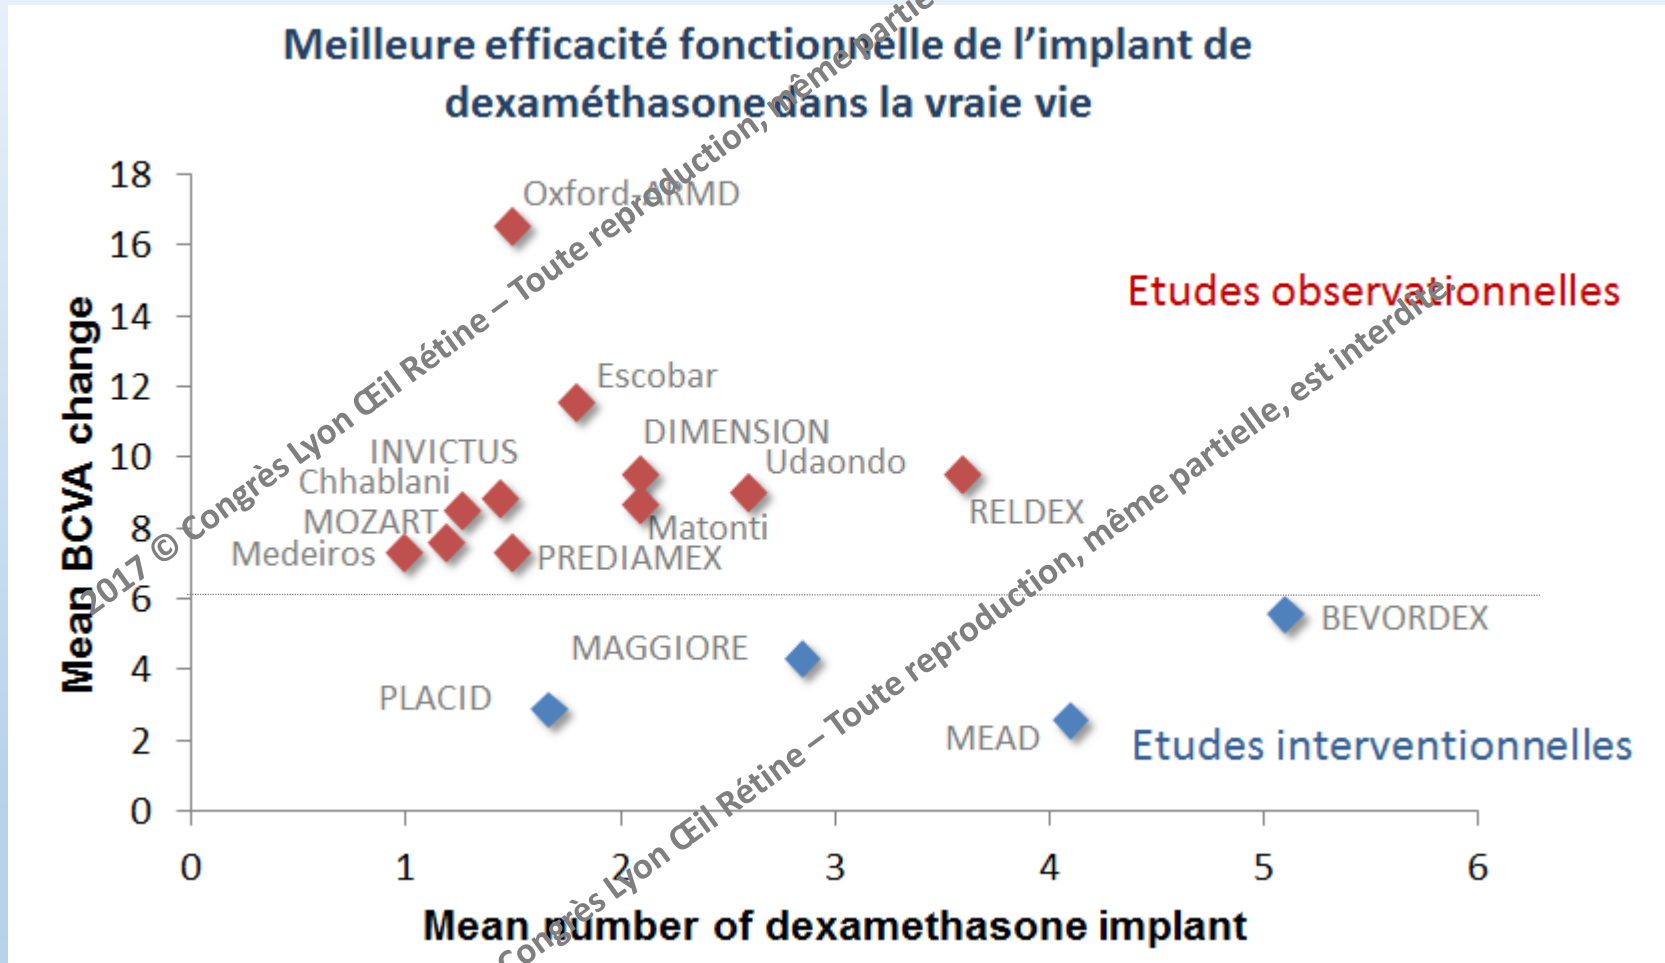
Meilleure efficacité fonctionnelle de l'implant de dexaméthasone dans la vraie vie

2017 © Congrès Lyon Œil Rétine – Toute reproduction, même partie

Mean BCVA change

18
16
14
12
10
8
6
4
2
0

Oxford-ARMD
Escobar
DIMENSION
INVICTUS
Chhablani
Udaondo
MOZART
Medeiros
Matonti
PREDIAMEX
RELDEX
Etudes observationnelles
BEVORDEX
MAGGIORE
PLACID
MEAD
Etudes interventionnelles

Congrès Lyon Œil Rétine – Toute reproduction, même partielle, est interdite

0 1 2 3 4 5 6

Mean number of dexamethasone implant